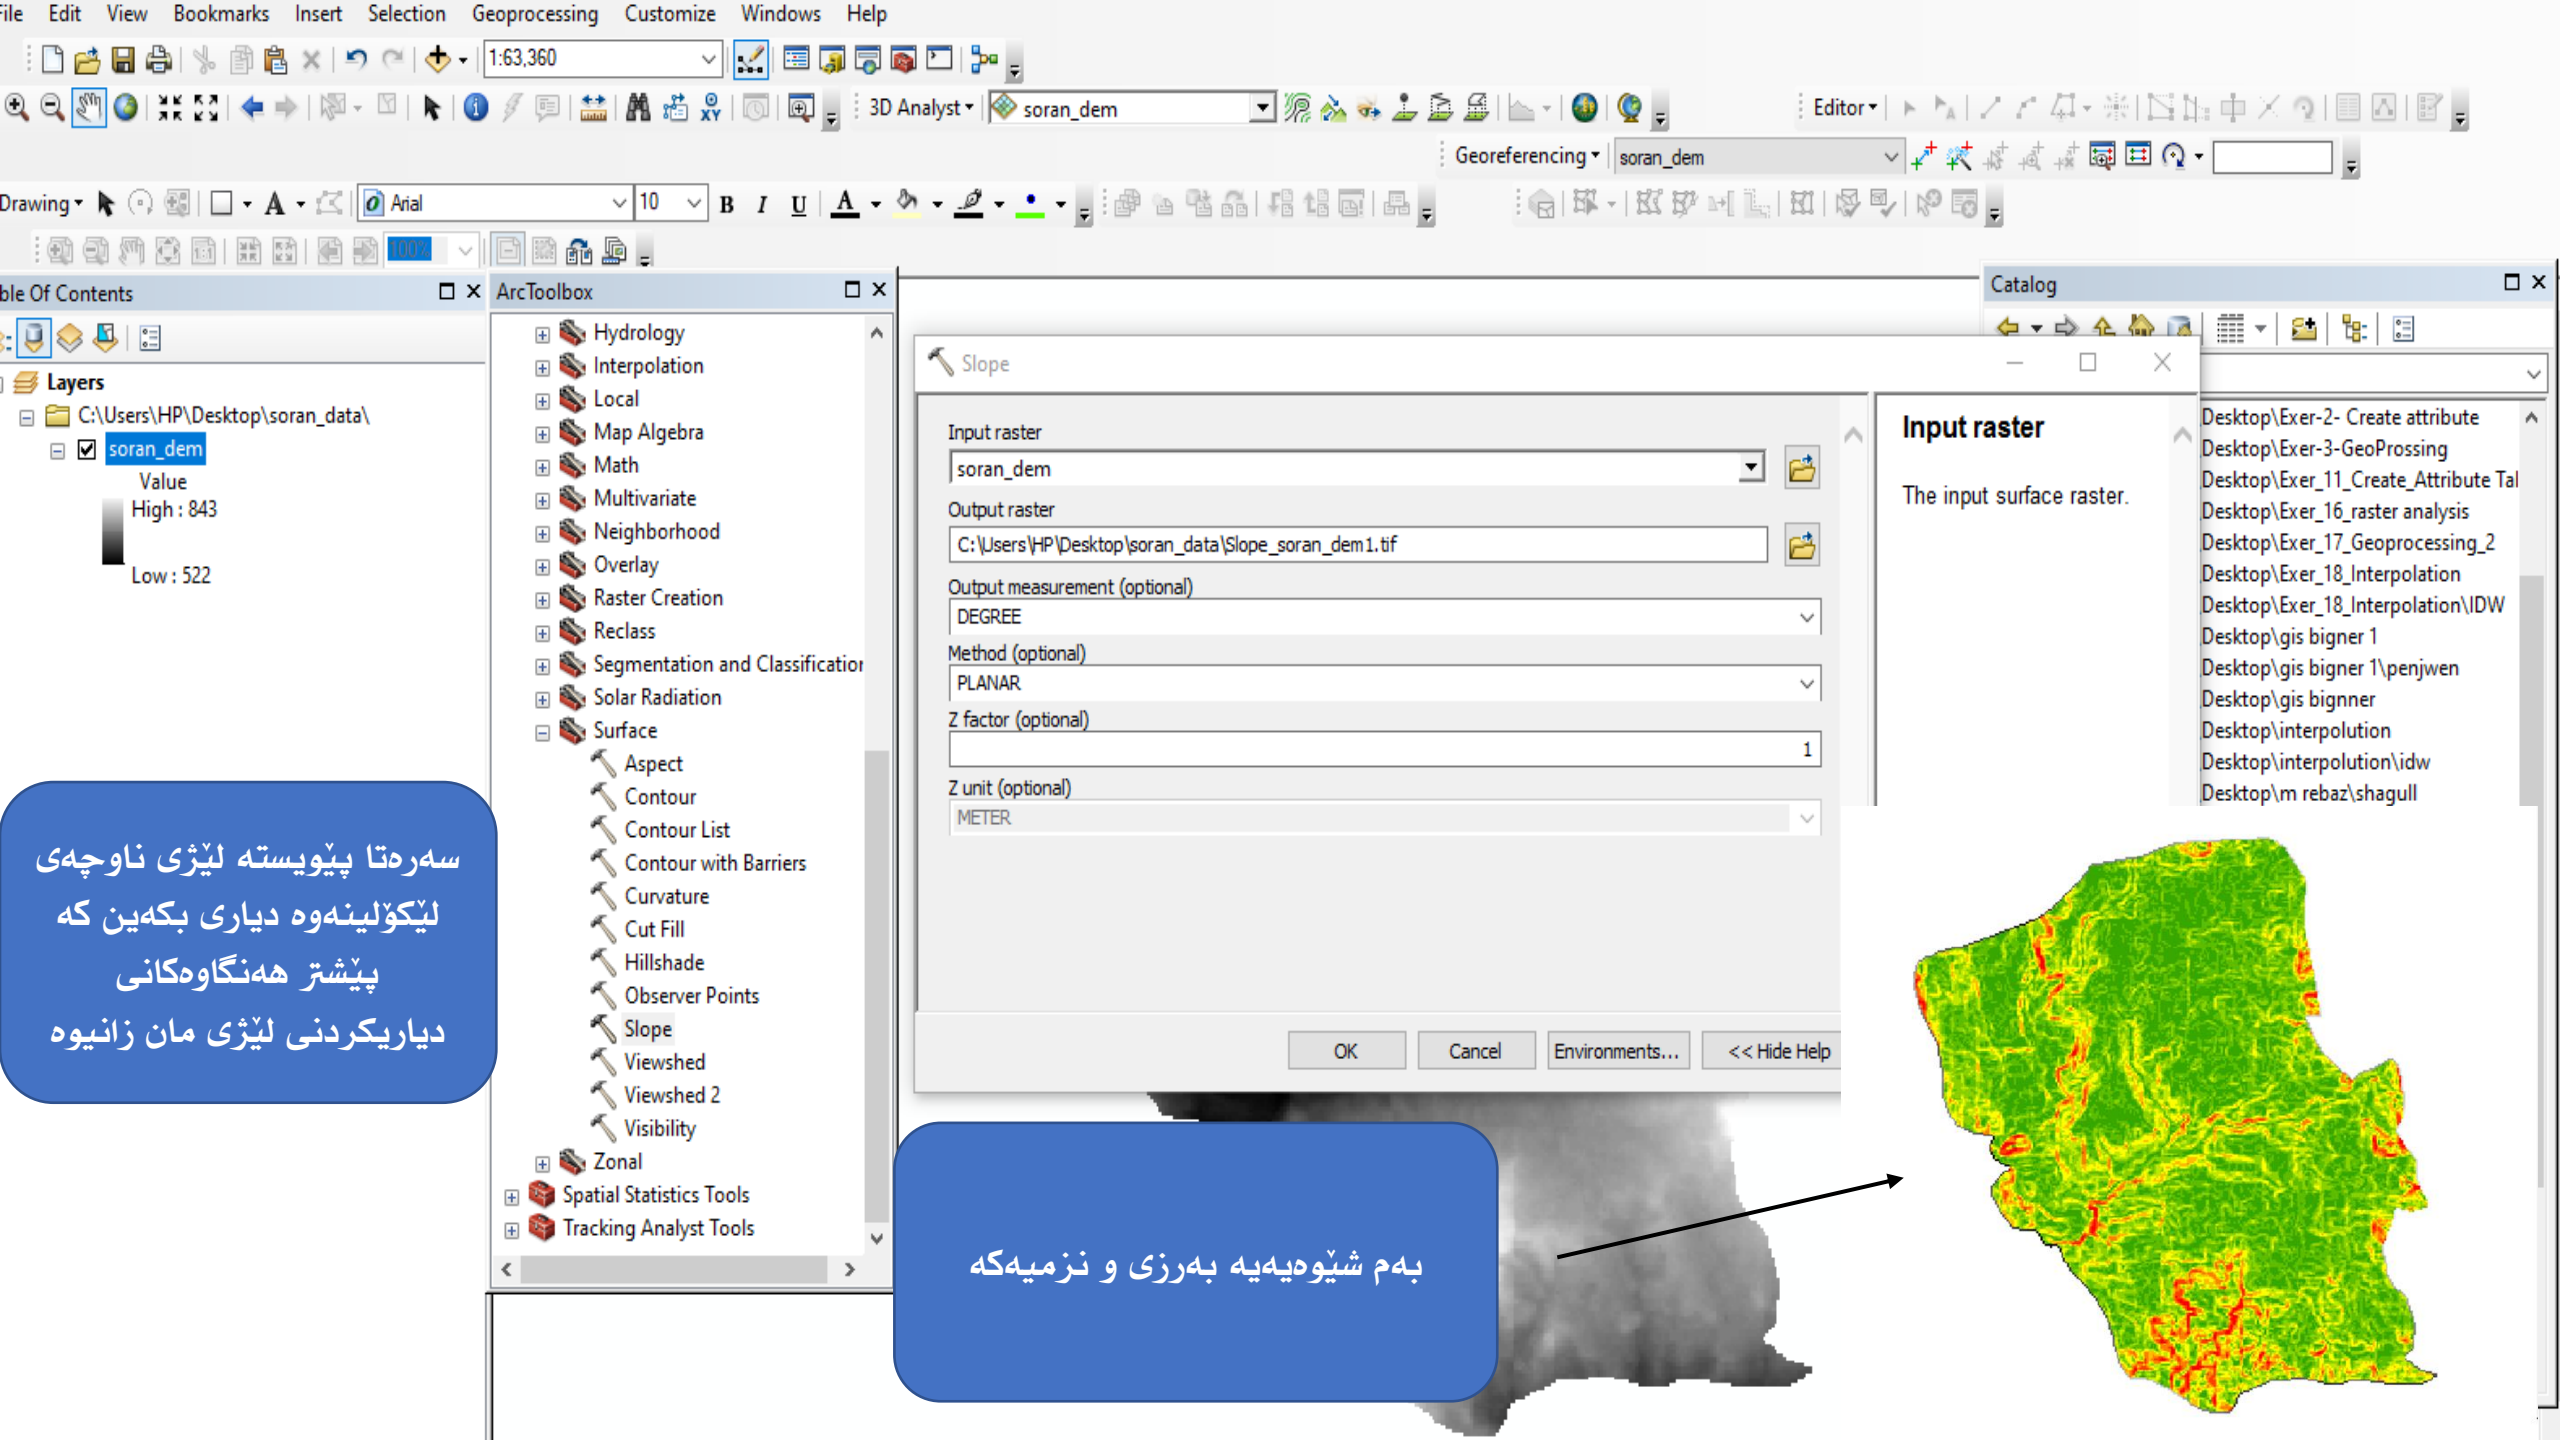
File Edit View Bookmarks Insert Selection Geoprocessing Customize Windows Help

1:63,360

3D Analyst ▾ soran_dem

Editor ▾

Georeferencing ▾ soran_dem

Drawing ▾ Arial 10 B I U A

100%

ble Of Contents

Layers
C:\Users\HP\Desktop\soran_data\
soran_dem
Value
High : 843
Low : 522

ArcToolbox

Hydrology
Interpolation
Local
Map Algebra
Math
Multivariate
Neighborhood
Overlay
Raster Creation
Reclass
Segmentation and Classification
Solar Radiation
Surface
Aspect
Contour
Contour List
Contour with Barriers
Curvature
Cut Fill
Hillshade
Observer Points
Slope
Viewshed
Viewshed 2
Visibility
Zonal
Spatial Statistics Tools
Tracking Analyst Tools

Slope

Input raster
soran_dem
Output raster
C:\Users\HP\Desktop\soran_data\Slope_soran_dem1.tif
Output measurement (optional)
DEGREE
Method (optional)
PLANAR
Z factor (optional)
1
Z unit (optional)
METER

OK Cancel Environments... << Hide Help

Input raster

The input surface raster.

Catalog

Desktop\Exer-2- Create attribute
Desktop\Exer-3-GeoProssing
Desktop\Exer_11_Create_Attribute Tal
Desktop\Exer_16_raster analysis
Desktop\Exer_17_Geoprocessing_2
Desktop\Exer_18_Interpolation
Desktop\Exer_18_Interpolation\IDW
Desktop\gis bigner 1
Desktop\gis bigner 1\penjwen
Desktop\gis bignner
Desktop\interpolution
Desktop\interpolution\idw
Desktop\m rebaz\shagull

سەرەتا پێویستە لێژی ناوچەی لێکۆلینەوە دیاری بکەین کە پێشتر هەنگاوەکانی دیاریکردنی لێژی مان زانیوە

بەم شێوەیەیە بەرزی و نزمیەکە